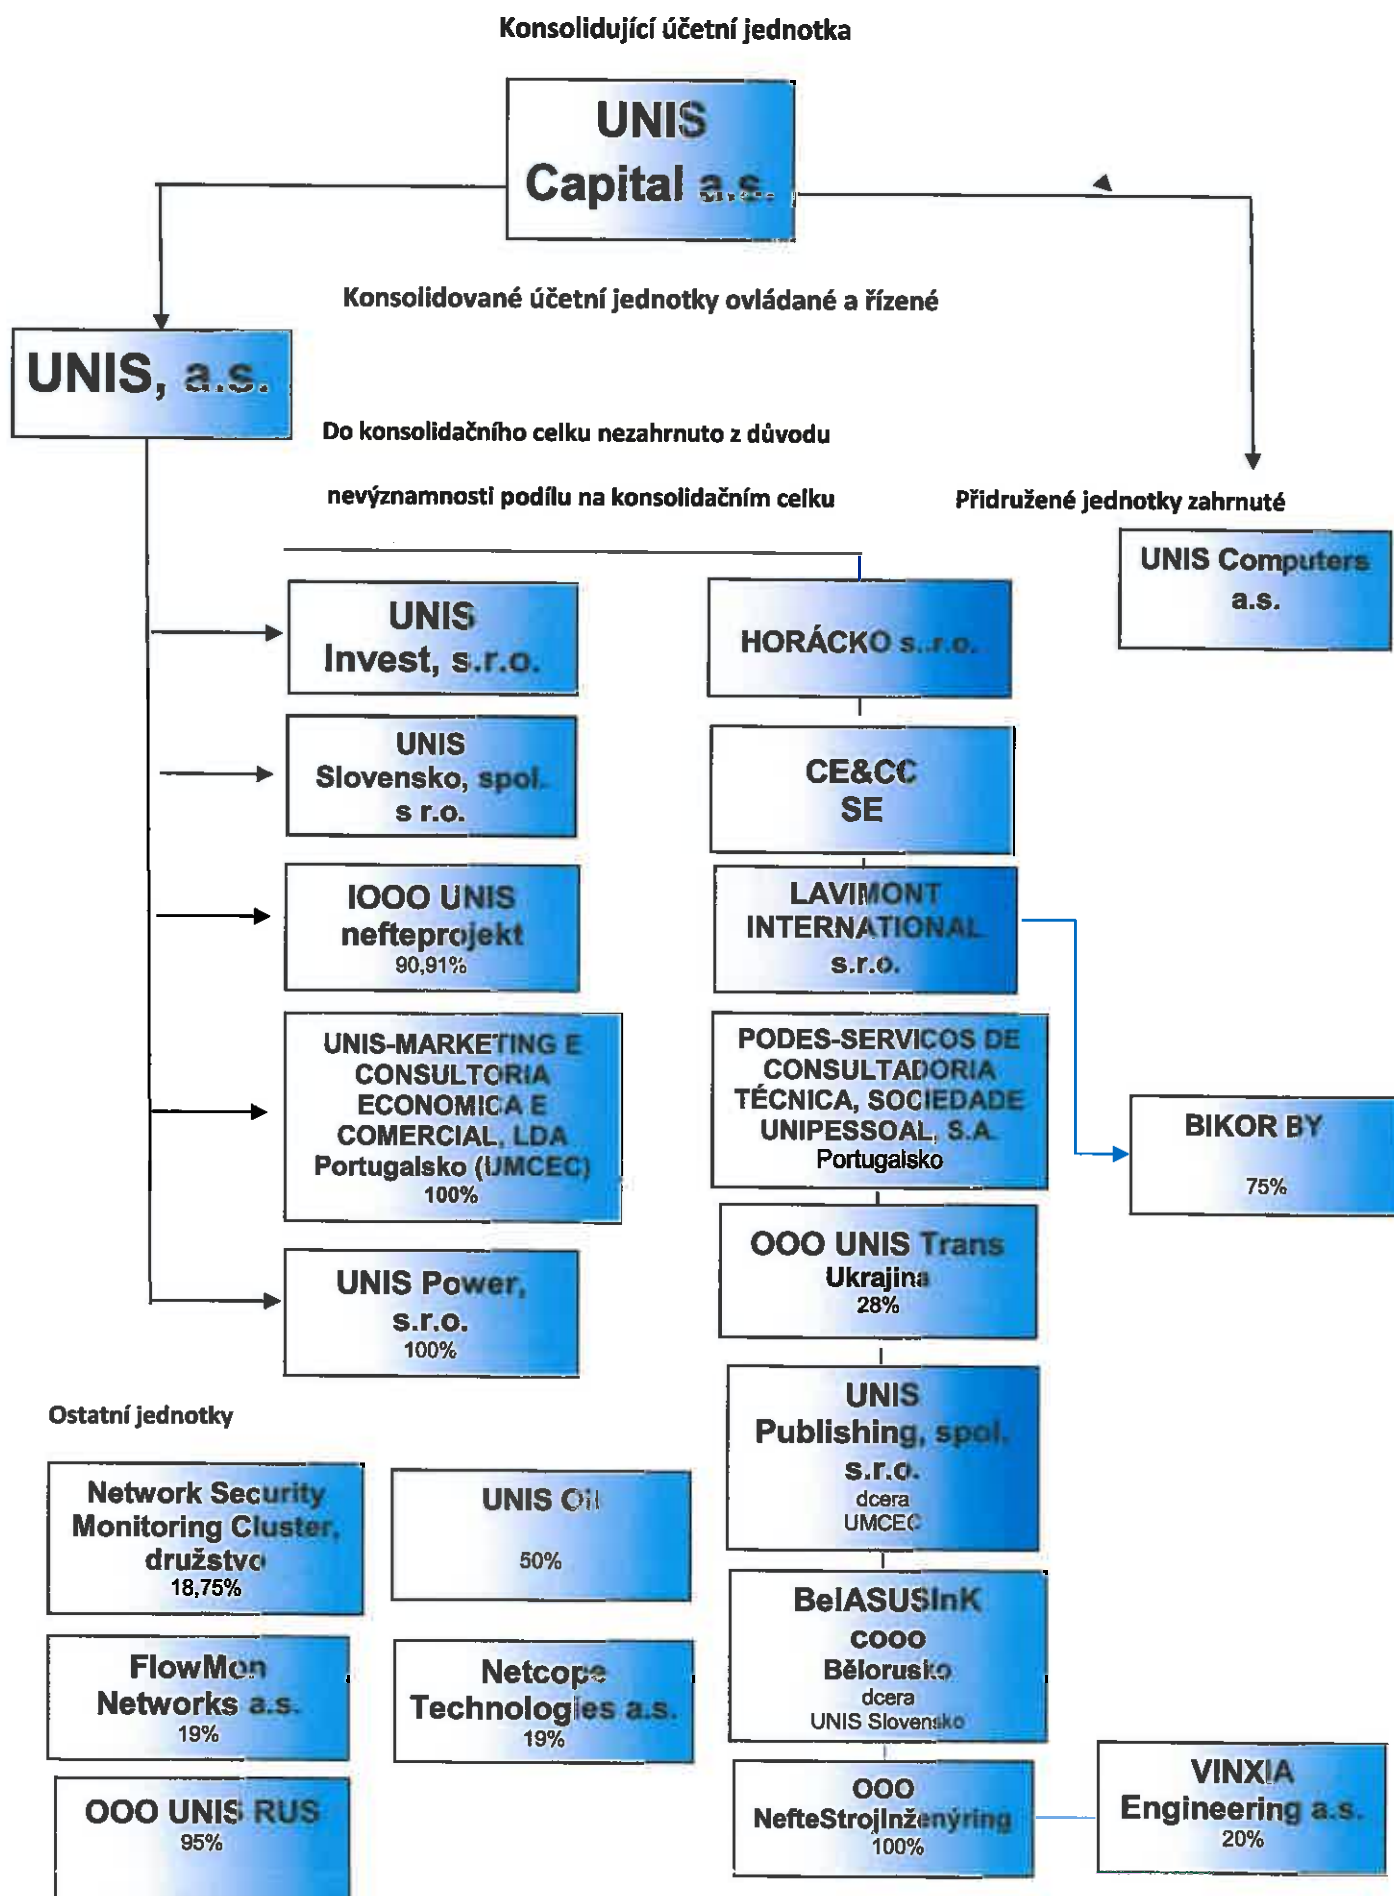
Konsolidující účetní jednotka

UNIS Capital a.s.

Konsolidované účetní jednotky ovládané a řízené

UNIS, a.s.

Do konsolidačního celku nezahrnuto z důvodu nevýznamnosti podílu na konsolidačním celku

Přidružené jednotky zahrnuté

UNIS Computers a.s.

UNIS Invest, s.r.o.

HORÁCKO s.r.o.

UNIS Slovensko, spol. s r.o.

CE&CC SE

IOOO UNIS nefteprojekt 90,91%

LAVIMONT INTERNATIONAL s.r.o.

UNIS-MARKETING E CONSULTORIA ECONOMICA E COMERCIAL, LDA Portugalsko (UMCEC) 100%

PODES-SERVICOS DE CONSULTADORIA TÉCNICA, SOCIEDADE UNIPESSOAL, S.A. Portugalsko

BIKOR BY 75%

UNIS Power, s.r.o. 100%

OOO UNIS Trans Ukrajina 28%

Ostatní jednotky

UNIS Publishing, spol. s.r.o. dcera UMCEC

Network Security Monitoring Cluster, družstvo 18,75%

UNIS Oil 50%

BelASUSInK COOO Bělorusko dcera UNIS Slovensko

FlowMon Networks a.s. 19%

Netcope Technologies a.s. 19%

OOO UNIS RUS 95%

OOO NefteStrojInženýring 100%

VINXIA Engineering a.s. 20%